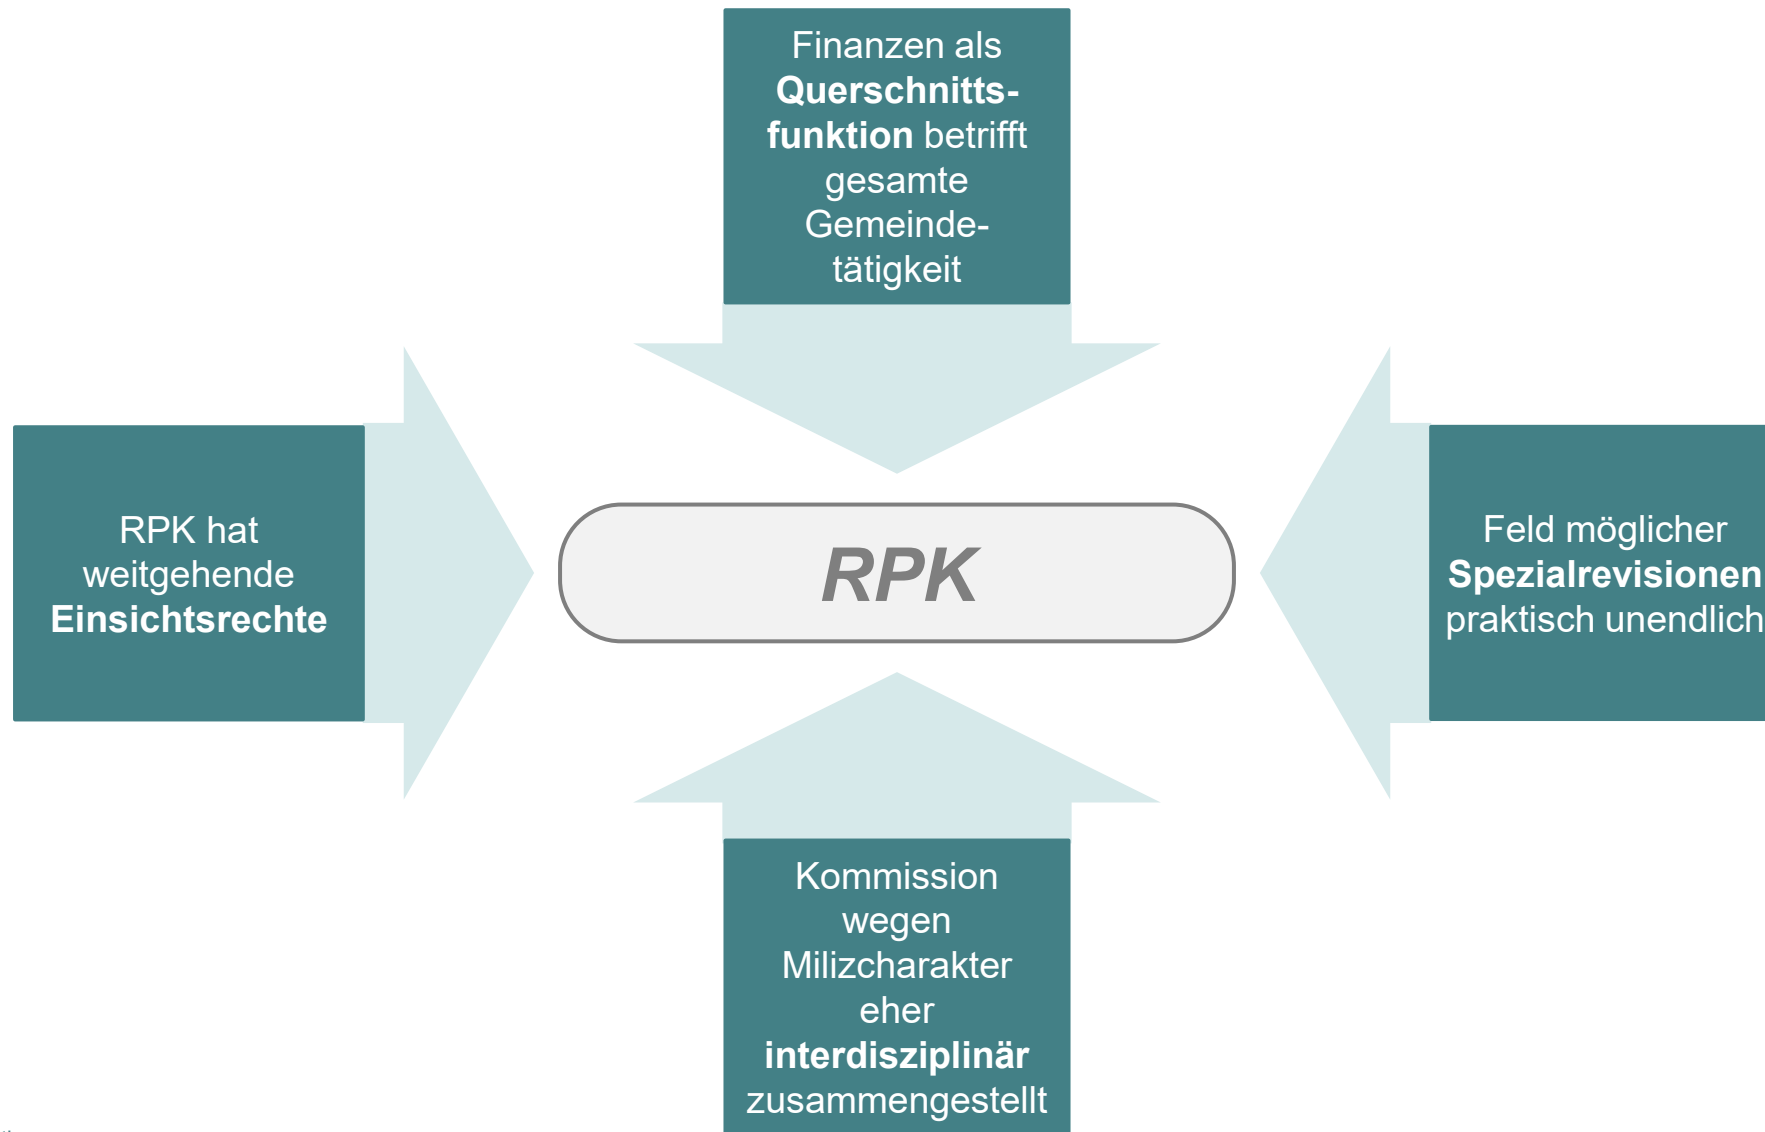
Finanzen als Querschnittsfunktion betrifft gesamte Gemeindetätigkeit

RPK hat weitgehende Einsichtsrechte

RPK

Feld möglicher Spezialrevisionen praktisch unendlich

Kommission wegen Milizcharakter eher interdisziplinär zusammengestellt